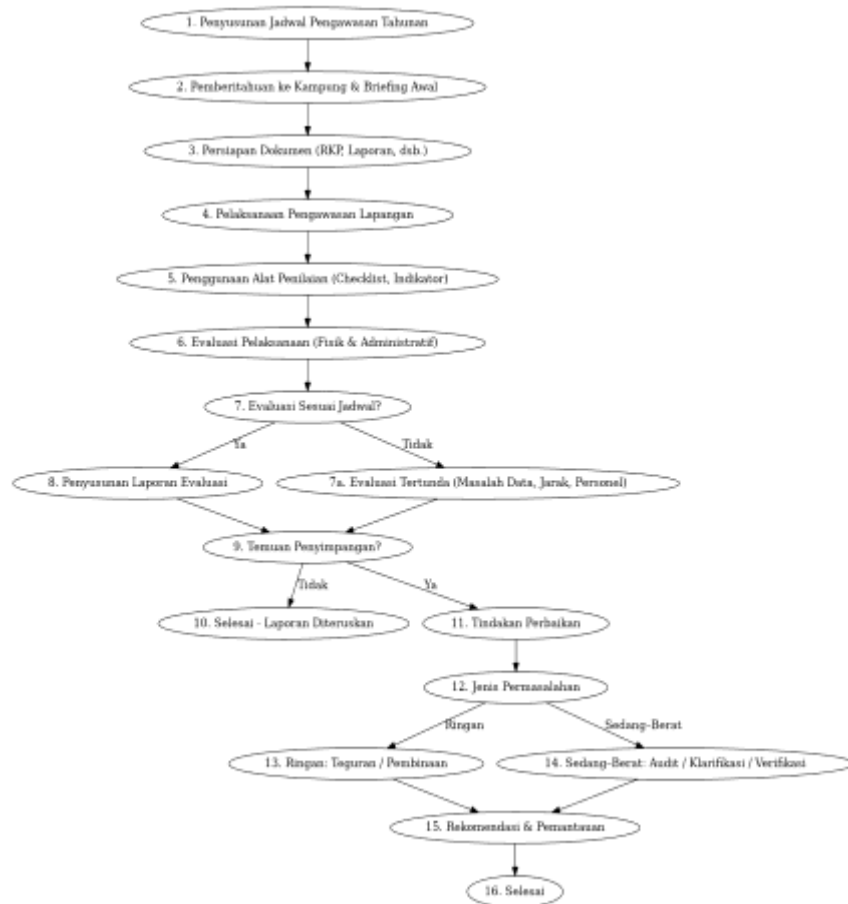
1. Penyusunan Jadwal Pengawasan Tahunan

2. Pemberitahuan ke Kampung & Briefing Awal

3. Persiapan Dokumen (RKP, Laporan, dsb.)

4. Pelaksanaan Pengawasan Lapangan

5. Penggunaan Alat Penilaian (Checklist, Indikator)

6. Evaluasi Pelaksanaan (Fisik & Administratif)

7. Evaluasi Sesuai Jadwal?

Ya

Tidak

8. Penyusunan Laporan Evaluasi

7a. Evaluasi Tertunda (Masalah Data, Jarak, Personel)

9. Temuan Penyimpangan?

Tidak

Ya

10. Selesai - Laporan Diteruskan

11. Tindakan Perbaikan

12. Jenis Permasalahan

Ringan

Sedang-Berat

13. Ringan: Teguran / Pembinaan

14. Sedang-Berat: Audit / Klarifikasi / Verifikasi

15. Rekomendasi & Pemantauan

16. Selesai